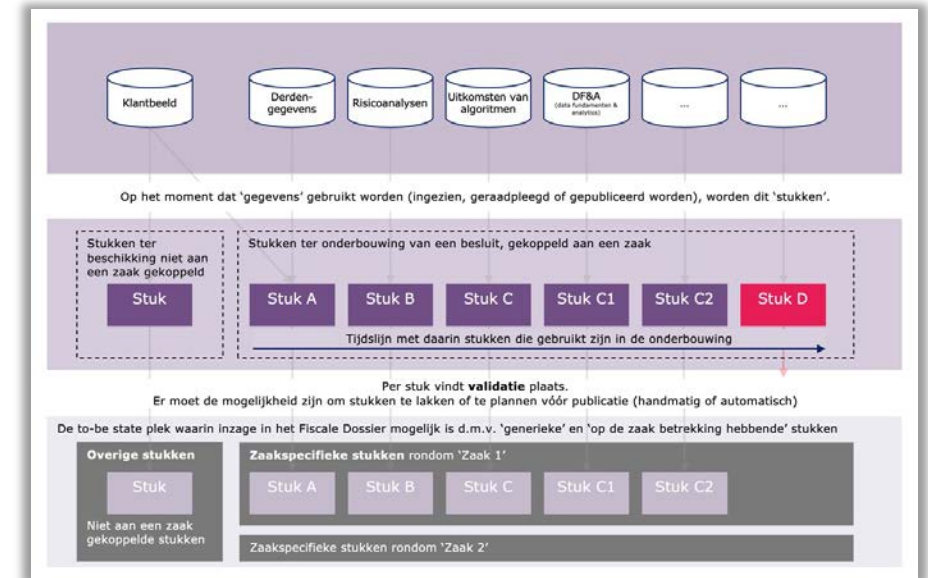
Klantbeeld

Derden-gegevens

Risicoanalysen

Uitkomsten van algoritmen

DF&A (data fundamenten & analytics)

...

...

Op het moment dat 'gegevens' gebruikt worden (ingezien, geraadpleegd of gepubliceerd worden), worden dit 'stukken'.

Stukken ter beschikking niet aan een zaak gekoppeld

Stuk

Stukken ter onderbouwing van een besluit, gekoppeld aan een zaak

Stuk A

Stuk B

Stuk C

Stuk C1

Stuk C2

Stuk D

Tijdslijn met daarin stukken die gebruikt zijn in de onderbouwing

Per stuk vindt **validatie** plaats.
Er moet de mogelijkheid zijn om stukken te lakken of te plannen vóór publicatie (handmatig of automatisch)

De to-be state plek waarin inzage in het Fiscale Dossier mogelijk is d.m.v. 'generieke' en 'op de zaak betrekking hebbende' stukken

**Overige stukken**

Stuk

Niet aan een zaak gekoppelde stukken

**Zaakspecifieke stukken** rondom 'Zaak 1'

Stuk A

Stuk B

Stuk C

Stuk C1

Stuk C2

Zaakspecifieke stukken rondom 'Zaak 2'